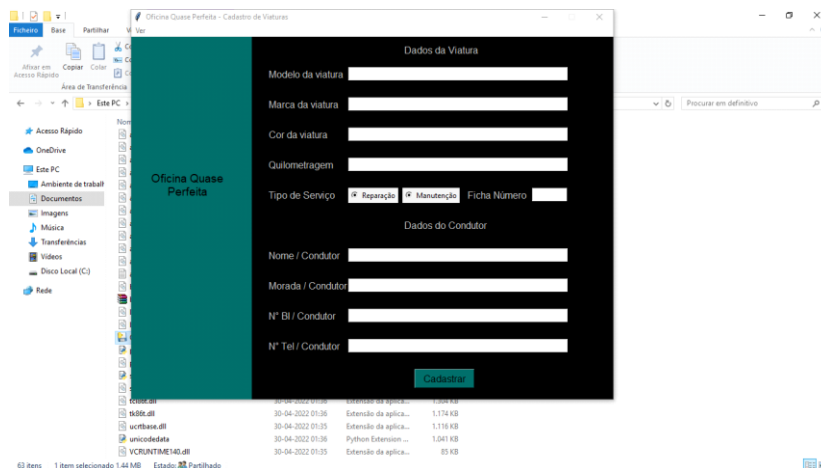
Ficheiro Base Partilhar Ver

Afixar em Acesso Rápido Copiar Colar

Área de Transferência

Este PC

Procurar em definitivo

Acesso Rápido
OneDrive
Este PC
Ambiente de trabalho
Documentos
Imagens
Música
Transferências
Vídeos
Disco Local (C:)
Rede

Oficina Quase Perfeita - Cadastro de Viaturas

Oficina Quase Perfeita

Dados da Viatura

Modelo da viatura

Marca da viatura

Cor da viatura

Quilometragem

Tipo de Serviço Reparação Manutenção Ficha Número

Dados do Condutor

Nome / Condutor

Morada / Condutor

Nº BI / Condutor

Nº Tel / Condutor

Cadastrar

| | | | |
|---|---|---|---|
| tcl86t.dll | 30-04-2022 01:36 | Extensão da aplica... | 1.304 KB |
| tk86t.dll | 30-04-2022 01:36 | Extensão da aplica... | 1.174 KB |
| ucrtbase.dll | 30-04-2022 01:35 | Extensão da aplica... | 1.116 KB |
| unicodedata | 30-04-2022 01:36 | Python Extension ... | 1.041 KB |
| VCRUNTIME140.dll | 30-04-2022 01:35 | Extensão da aplica... | 85 KB |

63 itens 1 item selecionado 1,44 MB Estado: Partilhado